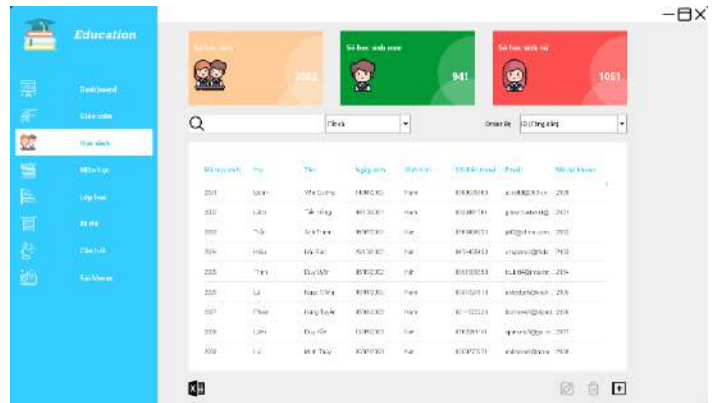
Education

Dashboard
Giáo viên
Học sinh
Môn học
Lớp học
Đề thi
Câu hỏi
Tài khoản

Số học sinh
2002

Số học sinh nam
941

Số học sinh nữ
1061

Tất cả

Order By
ID (Tăng dần)

| Mã học sinh | Họ | Tên | Ngày sinh | Giới tính | Số điện thoại | Email | Mã tài khoản |
|---|---|---|---|---|---|---|---|
| 2001 | Đoàn | Văn Cường | 14/08/2003 | Nam | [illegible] | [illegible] | 2108 |
| 2002 | Lâm | Tiến Hùng | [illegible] | Nam | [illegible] | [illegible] | 2101 |
| 2003 | Trần | Anh Thư | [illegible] | Nữ | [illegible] | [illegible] | 2102 |
| 2004 | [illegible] | Mỹ Bạch | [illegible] | Nữ | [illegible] | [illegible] | 2103 |
| 2005 | Trịnh | Duy Việt | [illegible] | Nam | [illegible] | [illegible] | 2104 |
| 2006 | Lý | Ngọc Công | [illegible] | Nam | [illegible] | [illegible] | 2105 |
| 2007 | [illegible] | Hồng Tuyết | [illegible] | Nữ | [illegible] | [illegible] | 2106 |
| 2008 | Lâm | Duy Hải | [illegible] | Nam | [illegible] | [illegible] | 2107 |
| 2009 | Lý | Minh Thủy | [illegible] | Nữ | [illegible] | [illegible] | 2108 |